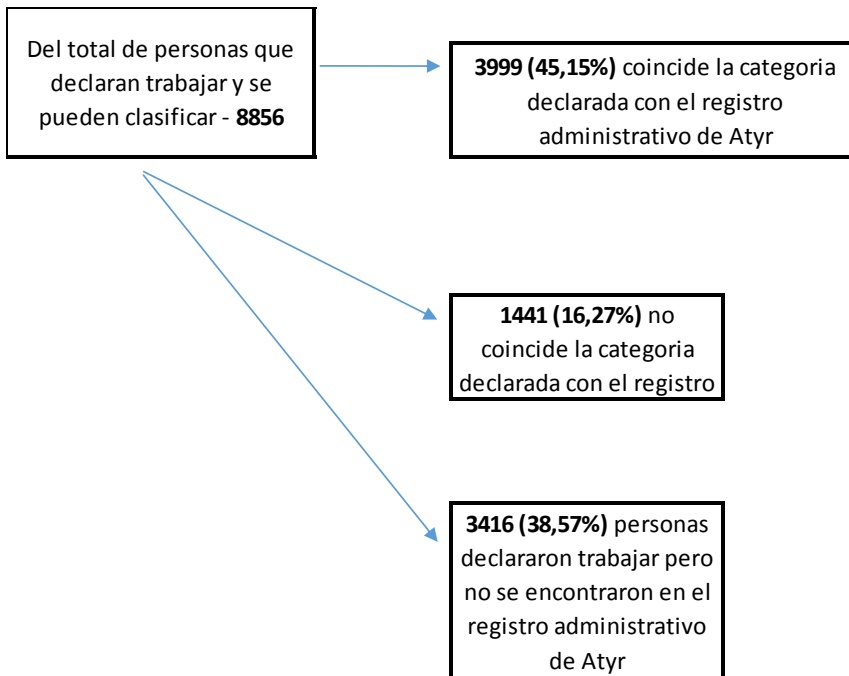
Del total de personas que declaran trabajar y se pueden clasificar - **8856**

**3999 (45,15%)** coincide la categoria declarada con el registro administrativo de Atyr

**1441 (16,27%)** no coincide la categoria declarada con el registro

**3416 (38,57%)** personas declararon trabajar pero no se encontraron en el registro administrativo de Atyr